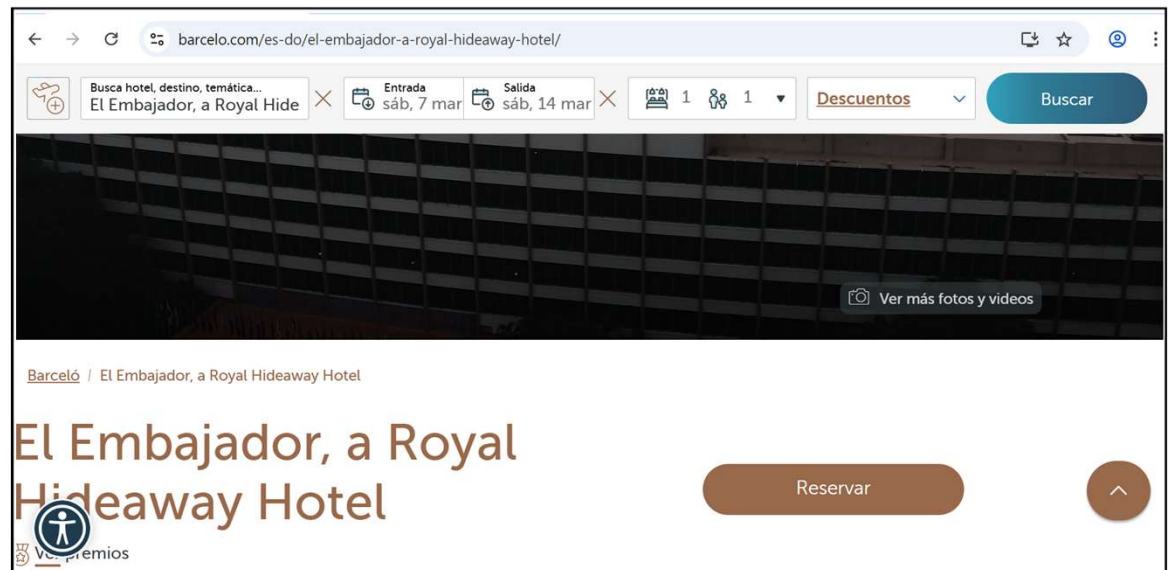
barcelo.com/es-do/el-embajador-a-royal-hideaway-hotel/

Busca hotel, destino, temática...
El Embajador, a Royal Hide

Entrada
sáb, 7 mar

Salida
sáb, 14 mar

1 1

Descuentos

Buscar

Ver más fotos y videos

Barceló / El Embajador, a Royal Hideaway Hotel

El Embajador, a Royal Hideaway Hotel

Reservar

Ver premios